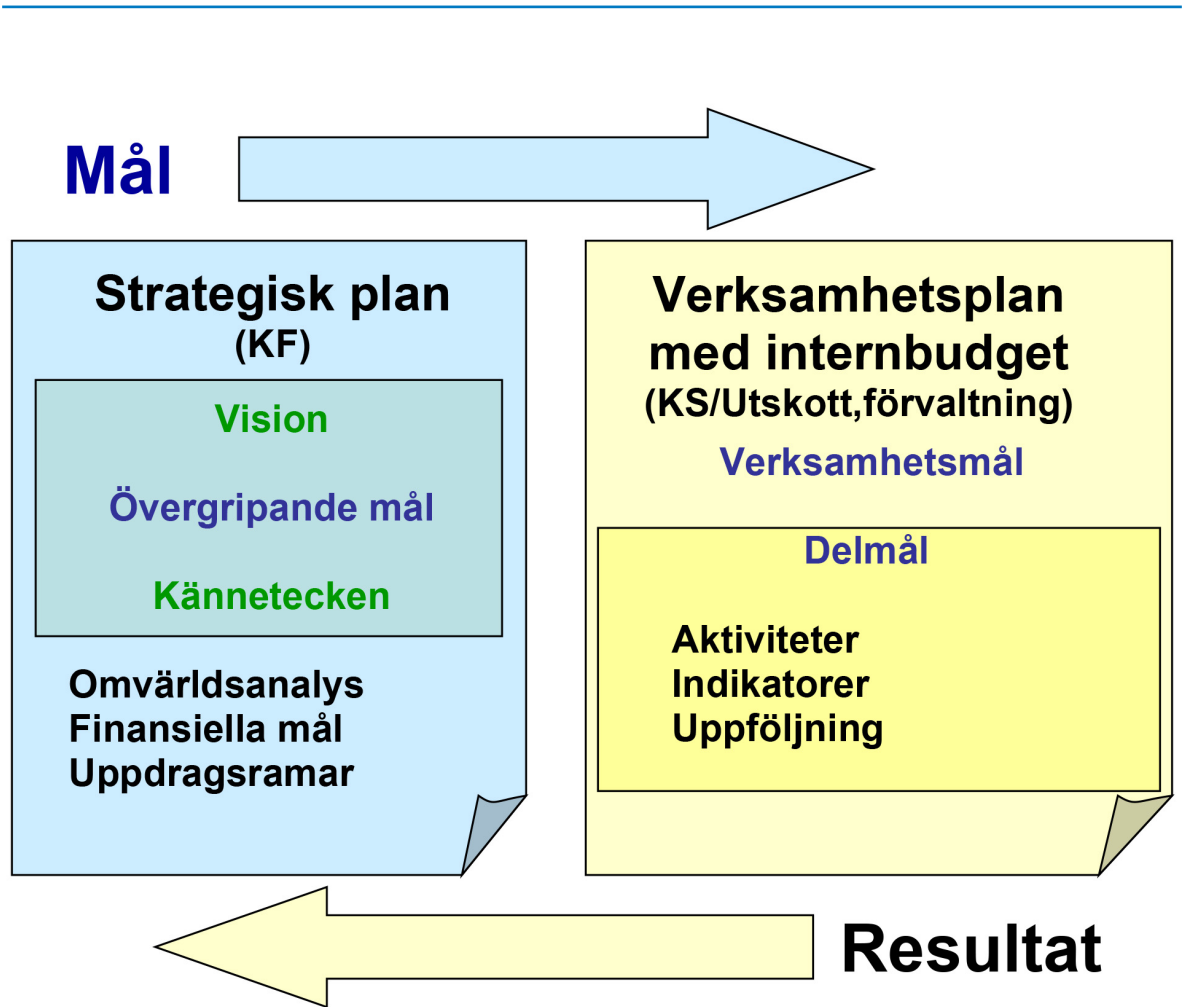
Mål

Strategisk plan
(KF)

Vision

Övergripande mål

Kännetecken

Omvärldsanalys
Finansiella mål
Uppdragsramar

Verksamhetsplan med internbudget
(KS/Utskott,förvaltning)

Verksamhetsmål

Delmål

Aktiviteter
Indikatorer
Uppföljning

Resultat